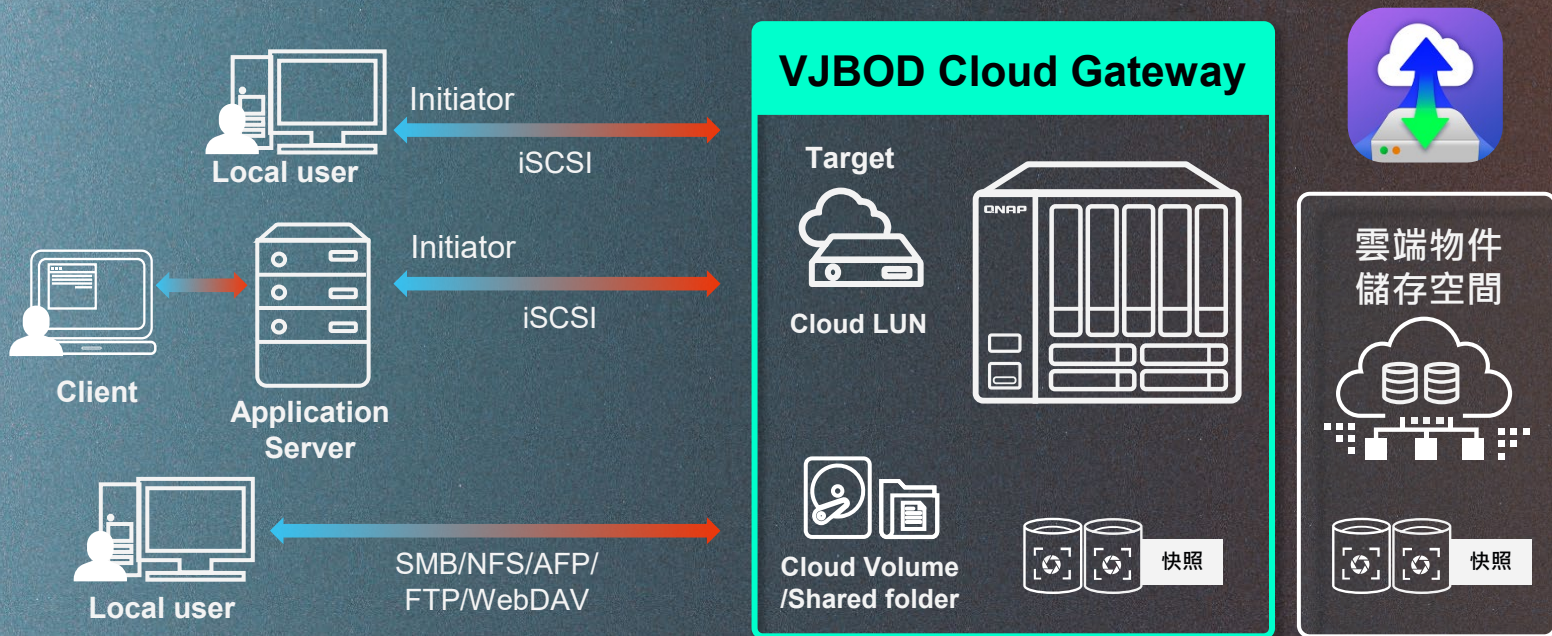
VJBOD Cloud Gateway

Local user

Initiator

iSCSI

Client

Application Server

Initiator

iSCSI

Local user

SMB/NFS/AFP/ FTP/WebDAV

Target

Cloud LUN

QNAP

Cloud Volume /Shared folder

快照

雲端物件儲存空間

快照